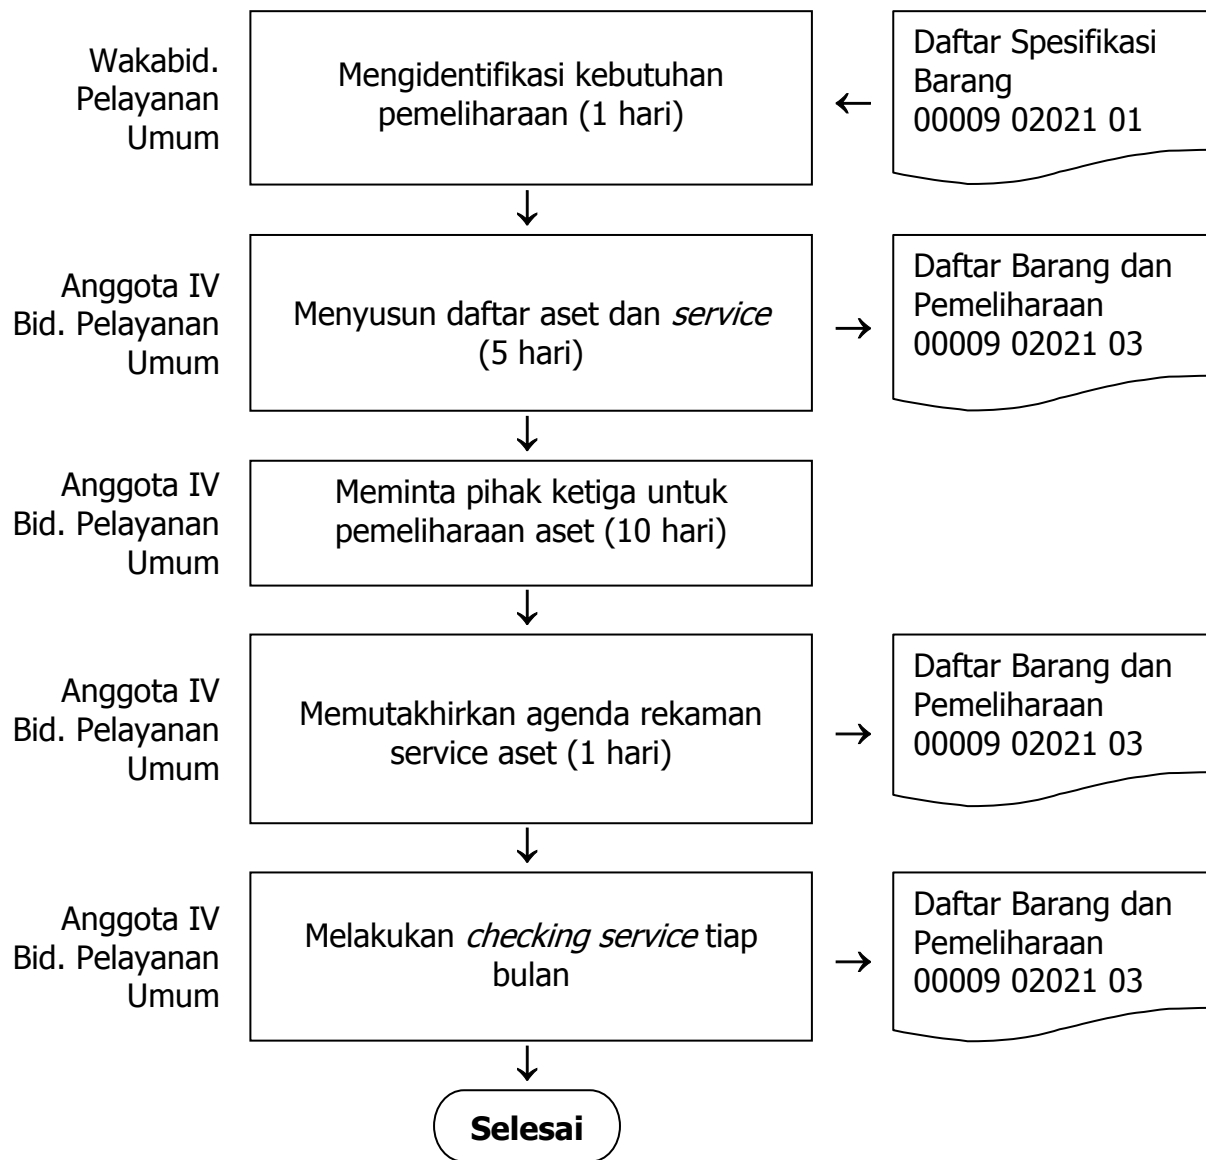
Wakabid. Pelayanan Umum

Mengidentifikasi kebutuhan pemeliharaan (1 hari)

Daftar Spesifikasi Barang 00009 02021 01

Anggota IV Bid. Pelayanan Umum

Menyusun daftar aset dan *service* (5 hari)

Daftar Barang dan Pemeliharaan 00009 02021 03

Anggota IV Bid. Pelayanan Umum

Meminta pihak ketiga untuk pemeliharaan aset (10 hari)

Anggota IV Bid. Pelayanan Umum

Memutakhirkan agenda rekaman service aset (1 hari)

Daftar Barang dan Pemeliharaan 00009 02021 03

Anggota IV Bid. Pelayanan Umum

Melakukan *checking service* tiap bulan

Daftar Barang dan Pemeliharaan 00009 02021 03

**Selesai**